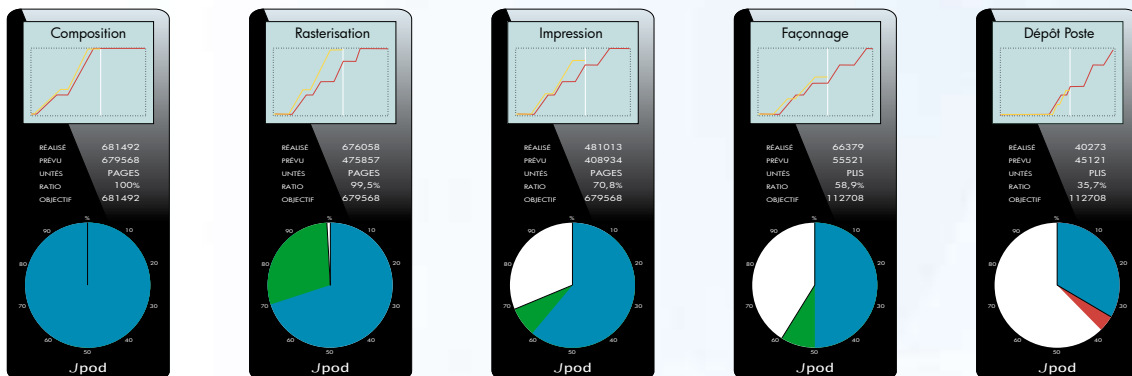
Composition

RÉALISÉ 681492
PRÉVU 679568
UNTÉS PAGES
RATIO 100%
OBJECTIF 681492

% 10 20 30 40 50 60 70 80 90

Jpod

Rasterisation

RÉALISÉ 676058
PRÉVU 475857
UNTÉS PAGES
RATIO 99,5%
OBJECTIF 679568

% 10 20 30 40 50 60 70 80 90

Jpod

Impression

RÉALISÉ 481013
PRÉVU 408934
UNTÉS PAGES
RATIO 70,8%
OBJECTIF 679568

% 10 20 30 40 50 60 70 80 90

Jpod

Façonnage

RÉALISÉ 66379
PRÉVU 55521
UNTÉS PLIS
RATIO 58,9%
OBJECTIF 112708

% 10 20 30 40 50 60 70 80 90

Jpod

Dépôt Poste

RÉALISÉ 40273
PRÉVU 45121
UNTÉS PLIS
RATIO 35,7%
OBJECTIF 112708

% 10 20 30 40 50 60 70 80 90

Jpod